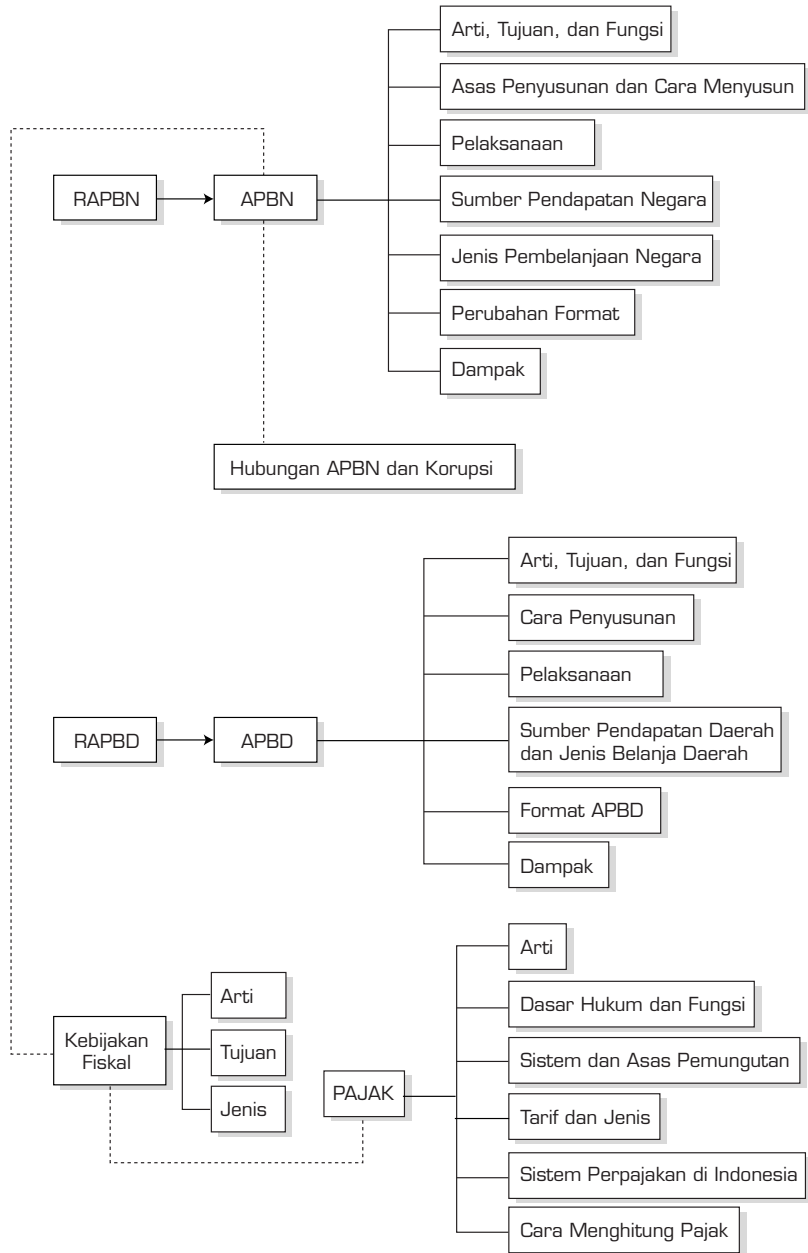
RAPBN

APBN

Arti, Tujuan, dan Fungsi

Asas Penyusunan dan Cara Menyusun

Pelaksanaan

Sumber Pendapatan Negara

Jenis Pembelanjaan Negara

Perubahan Format

Dampak

Hubungan APBN dan Korupsi

RAPBD

APBD

Arti, Tujuan, dan Fungsi

Cara Penyusunan

Pelaksanaan

Sumber Pendapatan Daerah dan Jenis Belanja Daerah

Format APBD

Dampak

Kebijakan Fiskal

Arti

Tujuan

Jenis

PAJAK

Arti

Dasar Hukum dan Fungsi

Sistem dan Asas Pemungutan

Tarif dan Jenis

Sistem Perpajakan di Indonesia

Cara Menghitung Pajak